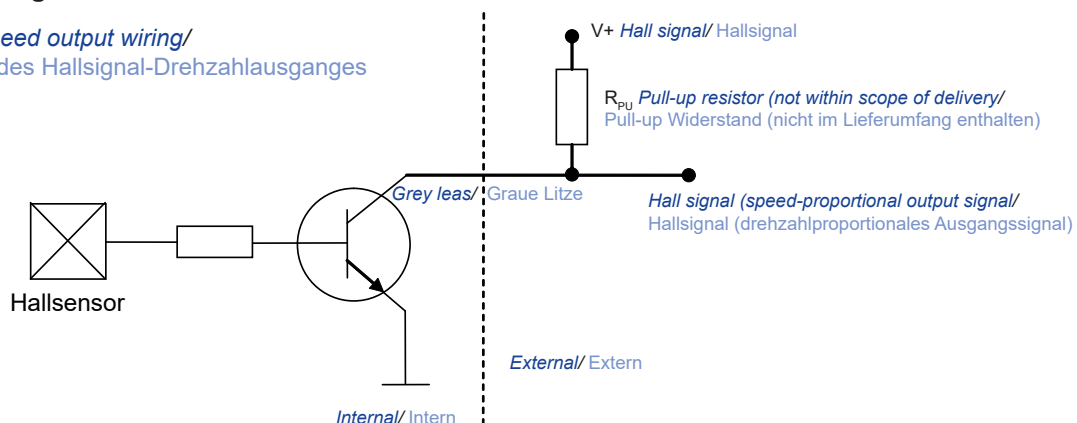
eed output wiring/
des Hallsignal-Drehzahlausganges

V+ Hall signal/ Hallsignal

$R_{PU}$ Pull-up resistor (not within scope of delivery/
Pull-up Widerstand (nicht im Lieferumfang enthalten)

Grey leas/ Graue Litze

Hall signal (speed-proportional output signal/
Hallsignal (drehzahlproportionales Ausgangssignal)

Hallsensor

External/ Extern

Internal/ Intern